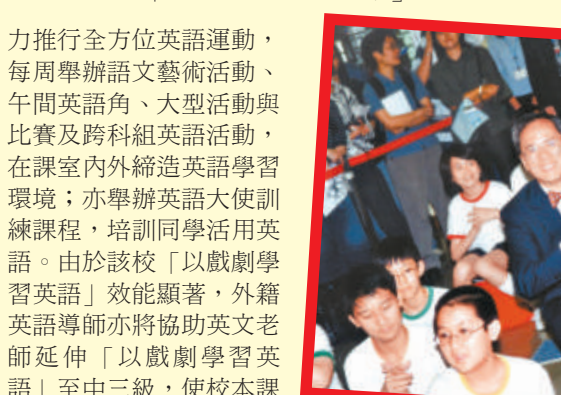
力推行全方位英語運動，每周舉辦語文藝術活動、午間英語角、大型活動與比賽及跨科組英語活動，在課室內外締造英語學習環境；亦舉辦英語大使訓練課程，培訓同學活用英語。由於該校「以戲劇學習英語」效能顯著，外籍英語導師亦將協助英文老師延伸「以戲劇學習英語」至中三級，使校本課